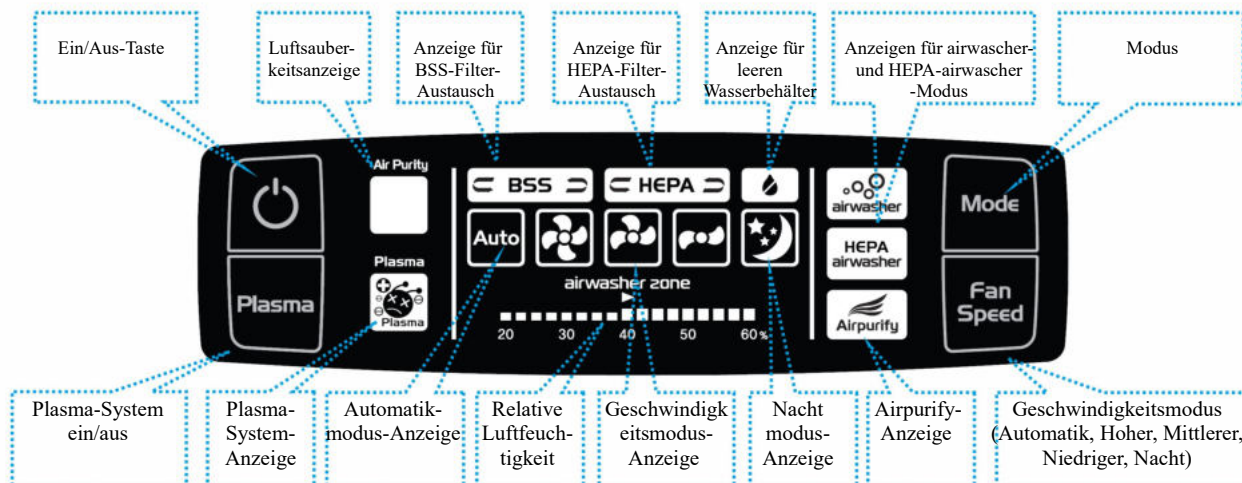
Ein/Aus-Taste

Luftsauberkeitsanzeige

Anzeige für BSS-Filter-Austausch

Anzeige für HEPA-Filter-Austausch

Anzeige für leeren Wasserbehälter

Anzeigen für airwascher- und HEPA-airwascher -Modus

Modus

Air Purity

BSS

HEPA

airwasher

HEPA airwasher

Airpurify

Mode

Auto

Plasma

Plasma

Plasma

airwasher zone

20 30 40 50 60%

Fan Speed

Plasma-System ein/aus

Plasma-System-Anzeige

Automatikmodus-Anzeige

Relative Luftfeuchtigkeit

Geschwindigk eitsmodus-Anzeige

Nacht modus-Anzeige

Airpurify-Anzeige

Geschwindigkeitsmodus (Automatik, Hoher, Mittlerer, Niedriger, Nacht)